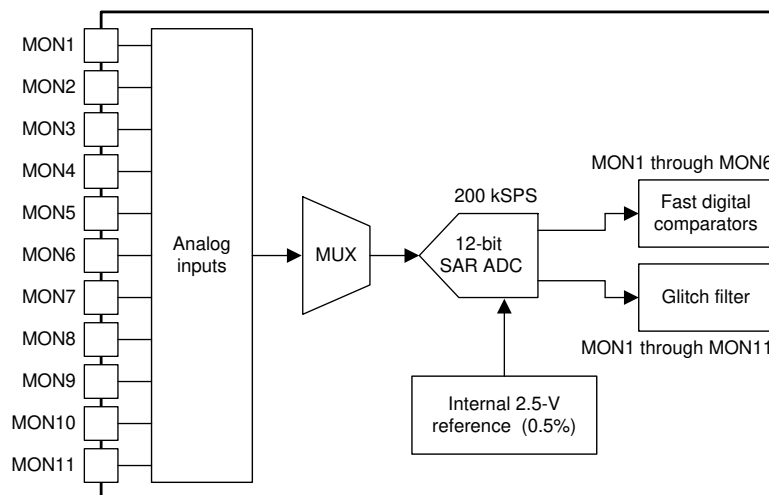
MON1
MON2
MON3
MON4
MON5
MON6
MON7
MON8
MON9
MON10
MON11

Analog inputs

MUX

200 kSPS

12-bit SAR ADC

MON1 through MON6

Fast digital comparators

Glitch filter

MON1 through MON11

Internal 2.5-V reference (0.5%)